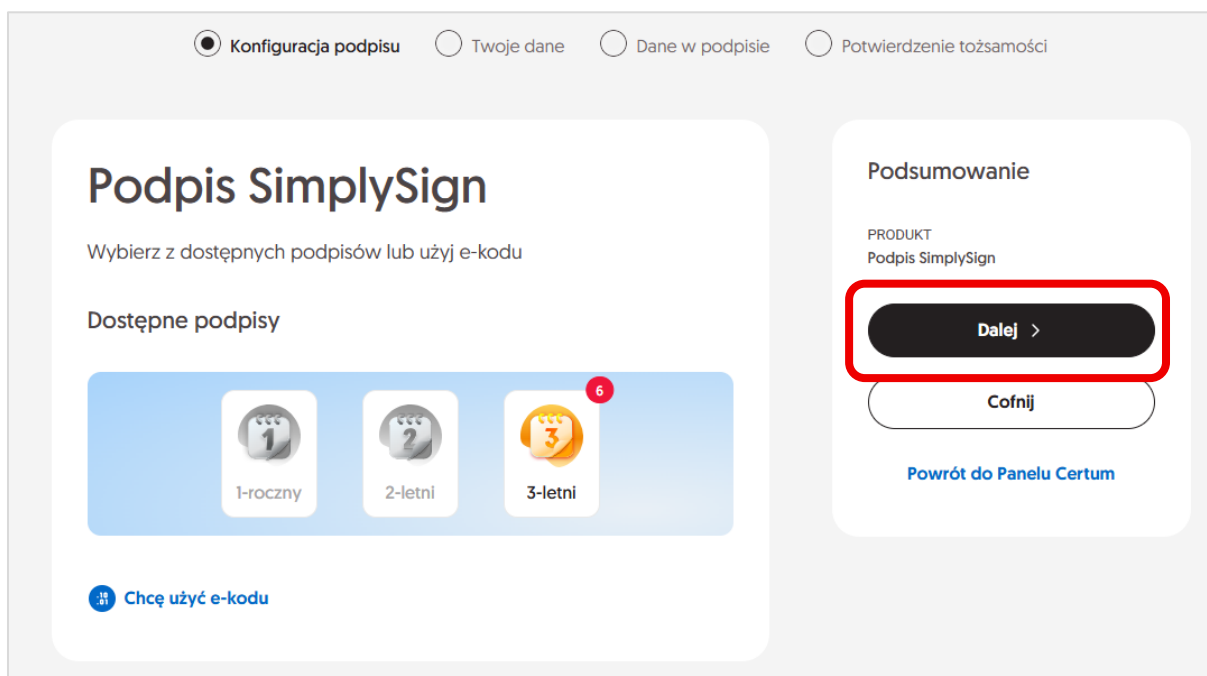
Konfiguracja podpisu
Twoje dane
Dane w podpisie
Potwierdzenie tożsamości

Podpis SimplySign

Wybierz z dostępnych podpisów lub użyj e-kodu

Dostępne podpisy

1
1-roczny
2
2-letni
6
3
3-letni

Chcę użyć e-kodu

Podsumowanie

PRODUKT
Podpis SimplySign

Dalej >

Cofnij

Powrót do Panelu Certum